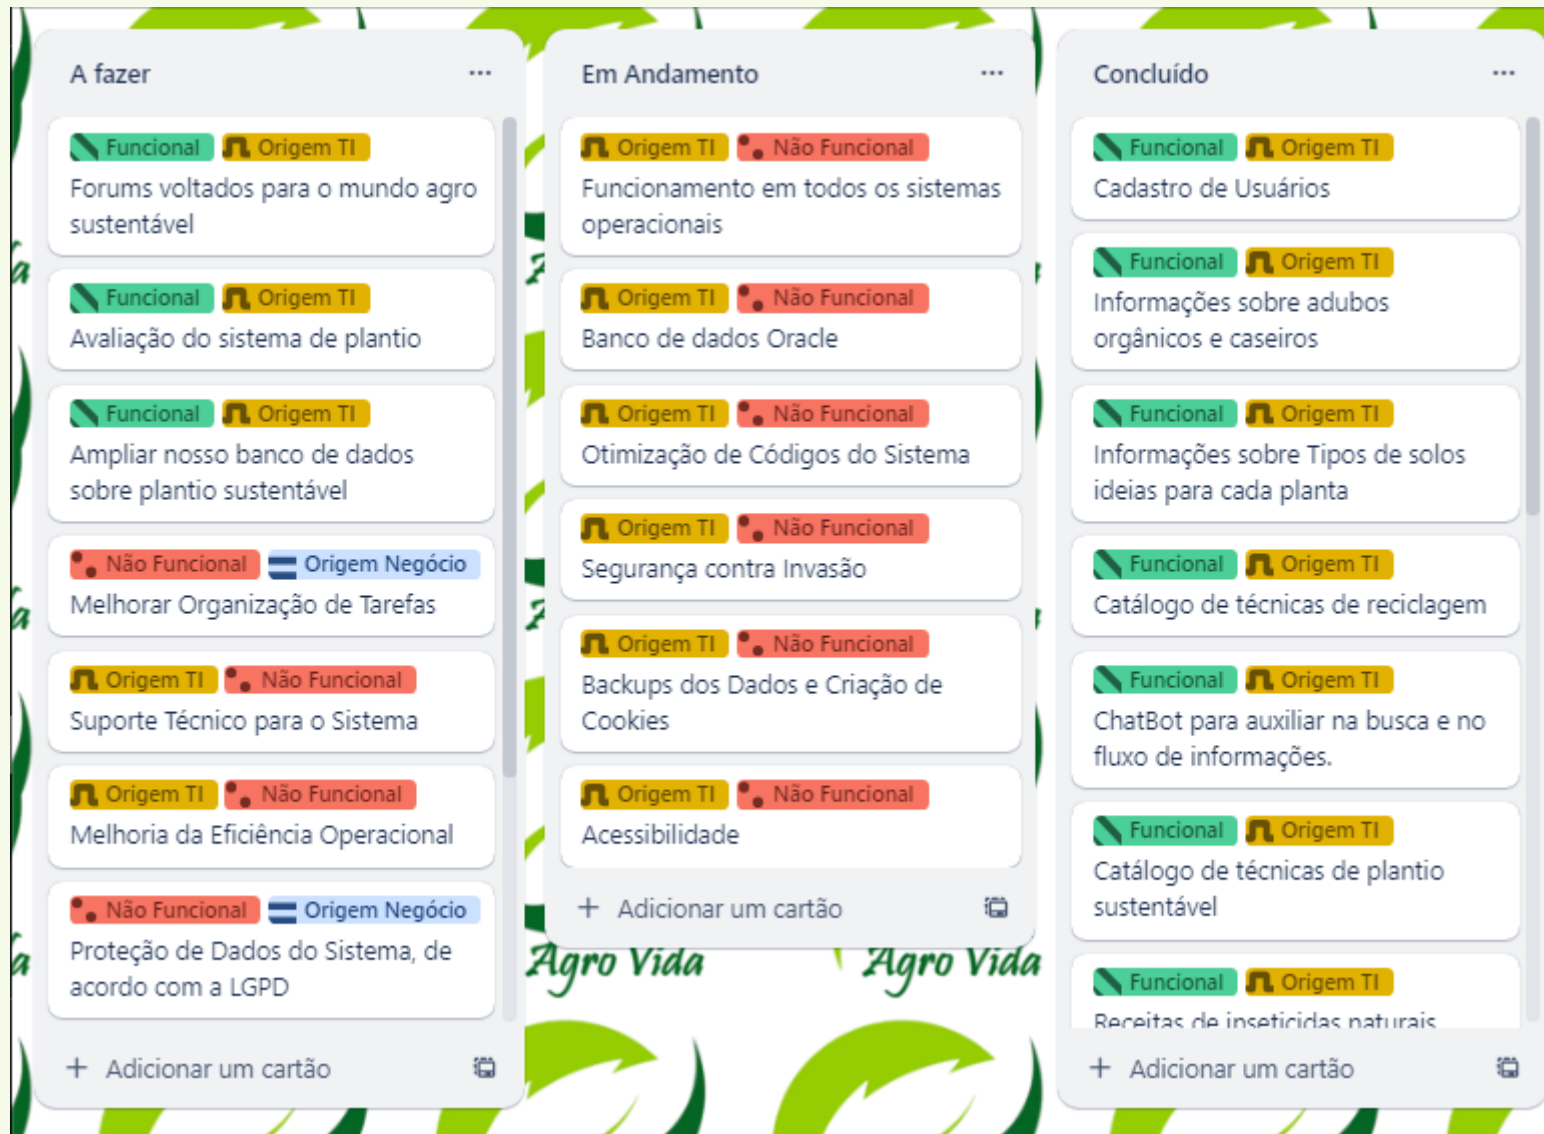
A fazer ...

Funcional Origem TI
Forums voltados para o mundo agro sustentável

Funcional Origem TI
Avaliação do sistema de plantio

Funcional Origem TI
Ampliar nosso banco de dados sobre plantio sustentável

Não Funcional Origem Negócio
Melhorar Organização de Tarefas

Origem TI Não Funcional
Suporte Técnico para o Sistema

Origem TI Não Funcional
Melhoria da Eficiência Operacional

Não Funcional Origem Negócio
Proteção de Dados do Sistema, de acordo com a LGPD

+ Adicionar um cartão

Em Andamento ...

Origem TI Não Funcional
Funcionamento em todos os sistemas operacionais

Origem TI Não Funcional
Banco de dados Oracle

Origem TI Não Funcional
Otimização de Códigos do Sistema

Origem TI Não Funcional
Segurança contra Invasão

Origem TI Não Funcional
Backups dos Dados e Criação de Cookies

Origem TI Não Funcional
Acessibilidade

+ Adicionar um cartão

Concluído ...

Funcional Origem TI
Cadastro de Usuários

Funcional Origem TI
Informações sobre adubos orgânicos e caseiros

Funcional Origem TI
Informações sobre Tipos de solos ideias para cada planta

Funcional Origem TI
Catálogo de técnicas de reciclagem

Funcional Origem TI
ChatBot para auxiliar na busca e no fluxo de informações.

Funcional Origem TI
Catálogo de técnicas de plantio sustentável

Funcional Origem TI
Receitas de inseticidas naturais

+ Adicionar um cartão

Agro Vida Agro Vida